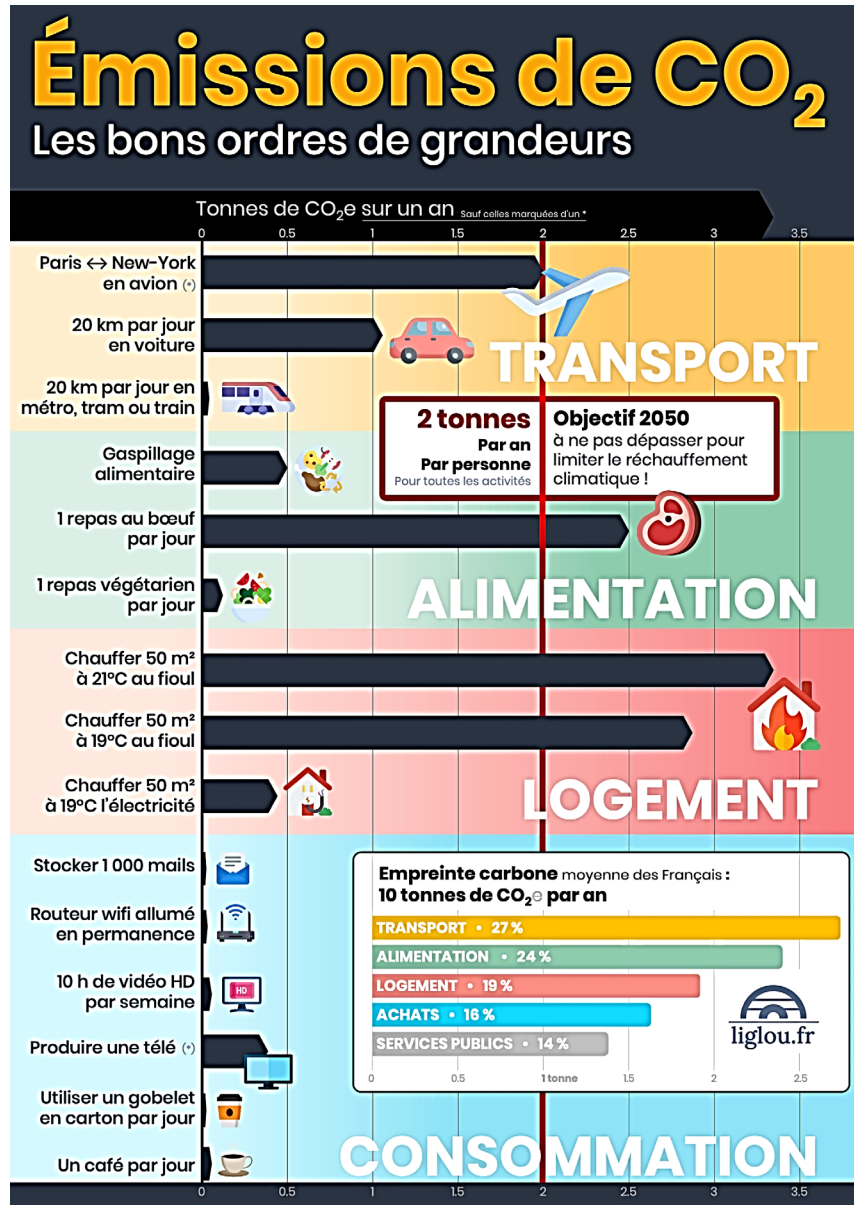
Émissions de $CO_2$
Les bons ordres de grandeurs

Tonnes de $CO_2$e sur un an Sauf celles marquées d'un *

0 0.5 1 1.5 2 2.5 3 3.5

Paris ↔ New-York en avion (*)

20 km par jour en voiture

TRANSPORT

20 km par jour en métro, tram ou train

2 tonnes
Par an
Par personne
Pour toutes les activités

Objectif 2050
à ne pas dépasser pour limiter le réchauffement climatique !

Gaspillage alimentaire

1 repas au bœuf par jour

1 repas végétarien par jour

ALIMENTATION

Chauffer 50 m² à 21°C au fioul

Chauffer 50 m² à 19°C au fioul

Chauffer 50 m² à 19°C l'électricité

LOGEMENT

Stocker 1 000 mails

Routeur wifi allumé en permanence

10 h de vidéo HD par semaine

HD

Produire une télé (*)

Utiliser un gobelet en carton par jour

Un café par jour

Empreinte carbone moyenne des Français :
10 tonnes de $CO_2$e par an

TRANSPORT • 27 %
ALIMENTATION • 24 %
LOGEMENT • 19 %
ACHATS • 16 %
SERVICES PUBLICS • 14 %

0 0.5 1 tonne 1.5 2 2.5

liglou.fr

CONSOMMATION

0 0.5 1 1.5 2 2.5 3 3.5